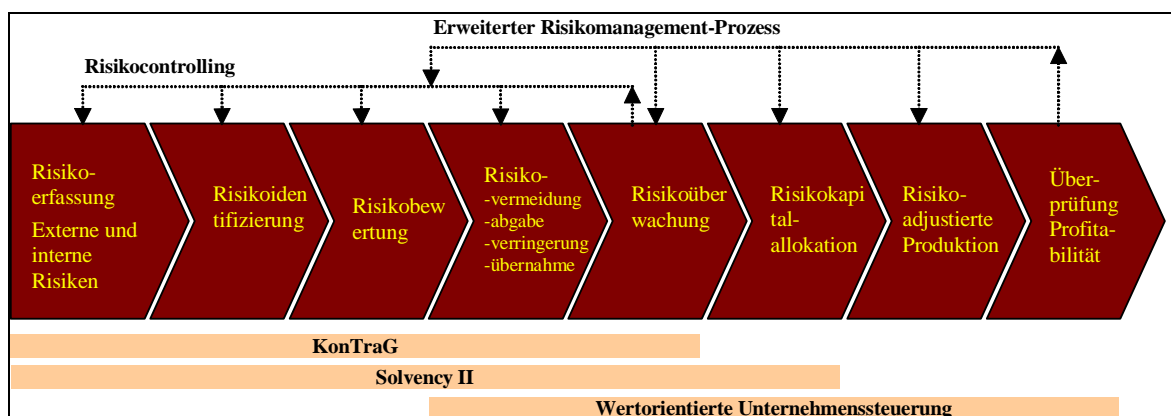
Erweiterter Risikomanagement-Prozess

Risikocontrolling

Risikoerfassung
Externe und interne Risiken

Risikoidentifizierung

Risikobewertung

Risiko-
-vermeidung
-abgabe
-verringerung
-übernahme

Risikoüberwachung

Risikokapitalallokation

Risikoadjustierte Produktion

Überprüfung Profitabilität

KonTraG

Solvency II

Wertorientierte Unternehmenssteuerung